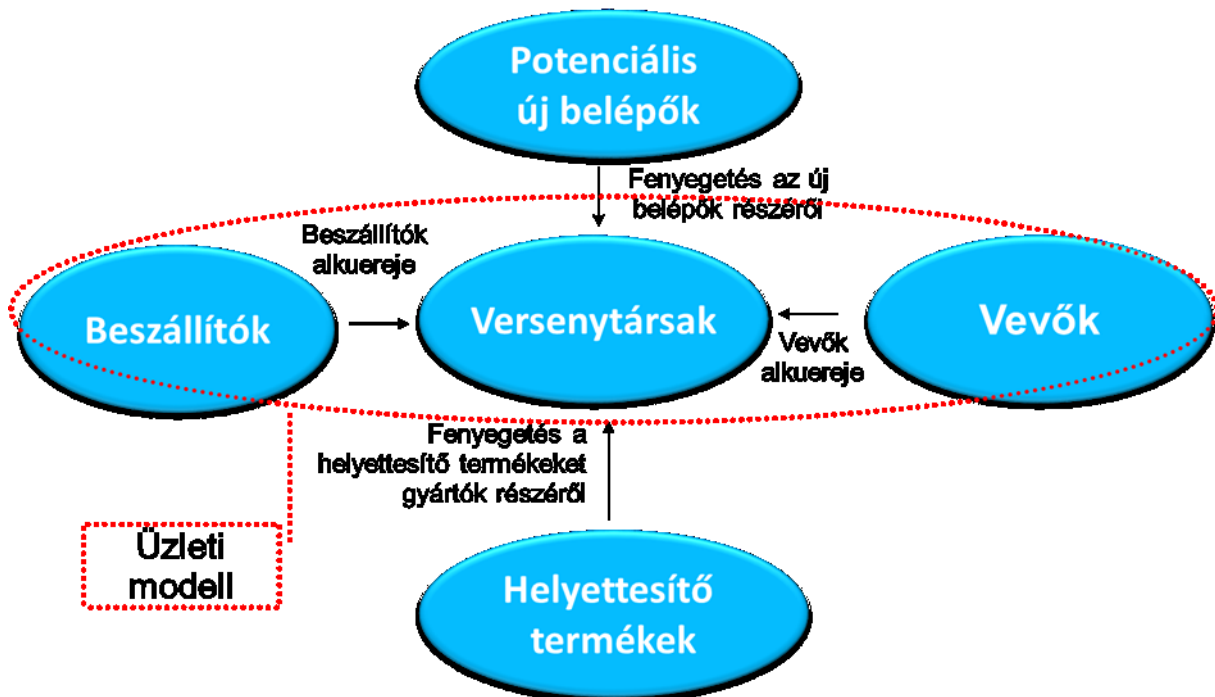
Potenciális új belépők

Fenyegetés az új belépők részéről

Beszállítók alkuereje

Beszállítók

Versenytársak

Vevők

Vevők alkuereje

Fenyegetés a helyettesítő termékeket gyártók részéről

Üzleti modell

Helyettesítő termékek